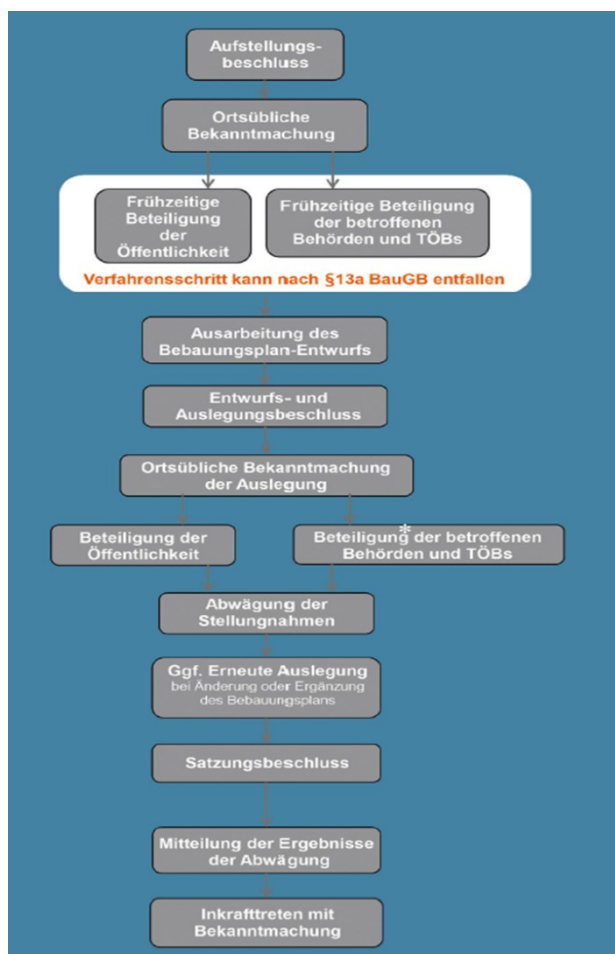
Aufstellungsbeschluss

Ortsübliche Bekanntmachung

Frühzeitige Beteiligung der Öffentlichkeit

Frühzeitige Beteiligung der betroffenen Behörden und TÖBs

Verfahrensschritt kann nach §13a BauGB entfallen

Ausarbeitung des Bebauungsplan-Entwurfs

Entwurfs- und Auslegungsbeschluss

Ortsübliche Bekanntmachung der Auslegung

Beteiligung der Öffentlichkeit

Beteiligung* der betroffenen Behörden und TÖBs

Abwägung der Stellungnahmen

Ggf. Erneute Auslegung bei Änderung oder Ergänzung des Bebauungsplans

Satzungsbeschluss

Mitteilung der Ergebnisse der Abwägung

Inkrafttreten mit Bekanntmachung